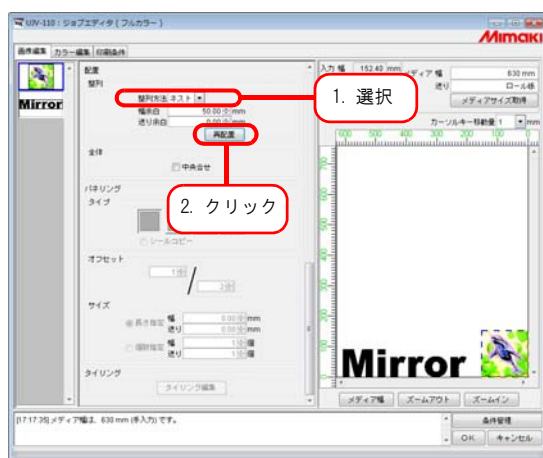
UJV-110 : ジョブエディタ ( フルカラー )

Mimaki

画像編集 カラー編集 印刷条件

Mirror

配置
整列
整列方法 ネスト
幅余白 50.00 mm
送り余白 0.00 mm
再配置

1. 選択

2. クリック

全体
中央合せ

パネリング
タイプ
シールコピー

オフセット
1
2

サイズ
長さ指定 幅 0.00 mm 送り 0.00 mm
倍率指定 幅 1 倍 送り 1 倍

タイリング
タイリング編集

入力 幅 152.40 mm
メディア 幅 630 mm
送り ロール紙
メディアサイズ取得
カーソルキー移動量 1 mm
600 500 400 300 200 100 0

Mirror

メディア幅 ズームアウト ズームイン

[17:17:35] メディア幅は、630 mm (手入力) です。

条件管理
OK キャンセル